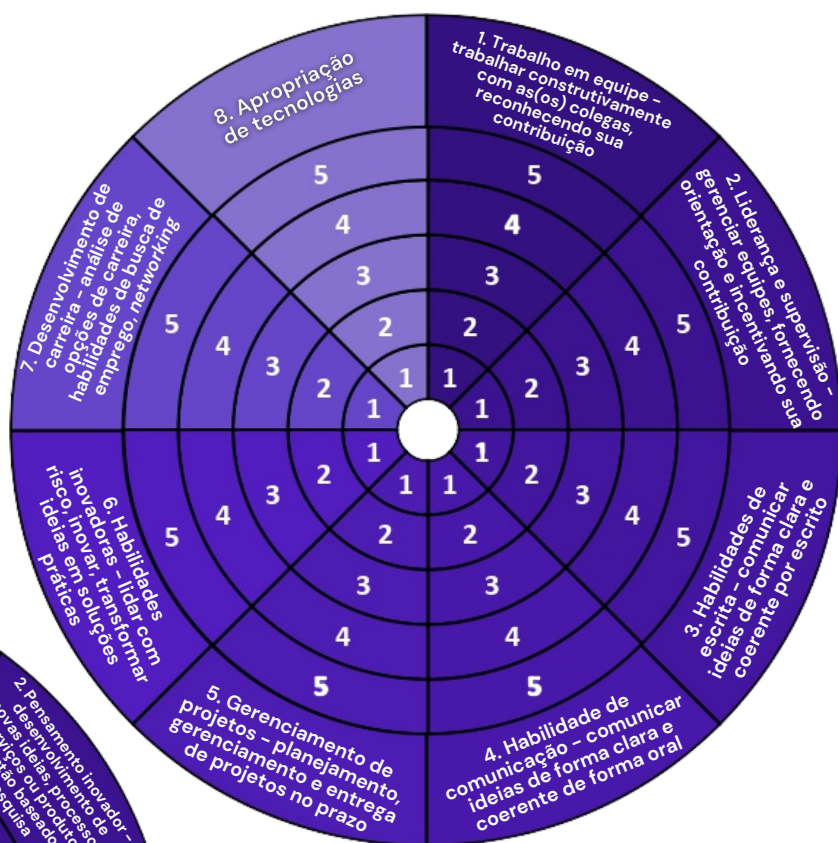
8. Apropriação de tecnologias

1. Trabalho em equipe – trabalhar construtivamente com as(os) colegas, reconhecendo sua contribuição

2. Liderança e supervisão – gerenciar equipes, fornecendo orientação e incentivando sua contribuição

3. Habilidades de escrita – comunicar ideias de forma clara e coerente por escrito

4. Habilidade de comunicação – comunicar ideias de forma clara e coerente de forma oral

5. Gerenciamento de projetos – planejamento, gerenciamento e entrega de projetos no prazo

6. Habilidades inovadoras – lidar com risco, inovar, transformar ideias em soluções práticas

7. Desenvolvimento de carreira – análise de opções de carreira, habilidades de busca de emprego, networking

5 4 3 2 1
5 4 3 2 1
5 4 3 2 1
5 4 3 2 1
5 4 3 2 1
5 4 3 2 1
5 4 3 2 1
5 4 3 2 1

2. Pensamento inovador – desenvolvimento de novas ideias, processo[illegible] serviços ou produto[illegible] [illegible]tão baseado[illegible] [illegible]esquisa